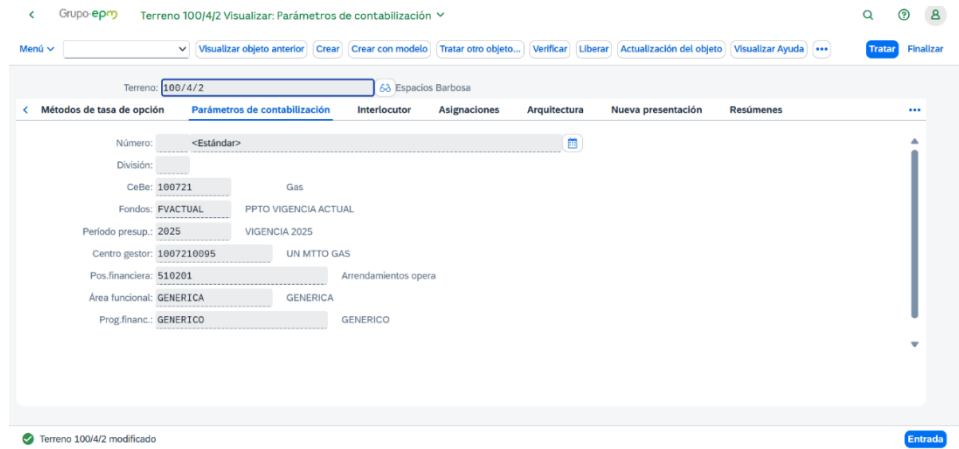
Grupo·epm Terreno 100/4/2 Visualizar: Parámetros de contabilización

Menú Visualizar objeto anterior Crear Crear con modelo Tratar otro objeto... Verificar Liberar Actualización del objeto Visualizar Ayuda ••• Tratar Finalizar

Terreno: 100/4/2 Espacios Barbosa

Métodos de tasa de opción Parámetros de contabilización Interlocutor Asignaciones Arquitectura Nueva presentación Resúmenes •••

Número: <Estándar>
División:
CeBe: 100721 Gas
Fondos: FVACTUAL PPTO VIGENCIA ACTUAL
Período presup.: 2025 VIGENCIA 2025
Centro gestor: 1007210095 UN MTTO GAS
Pos.financiera: 510201 Arrendamientos opera
Área funcional: GENERICA GENERICA
Prog.financ.: GENERICO GENERICO

Terreno 100/4/2 modificado Entrada